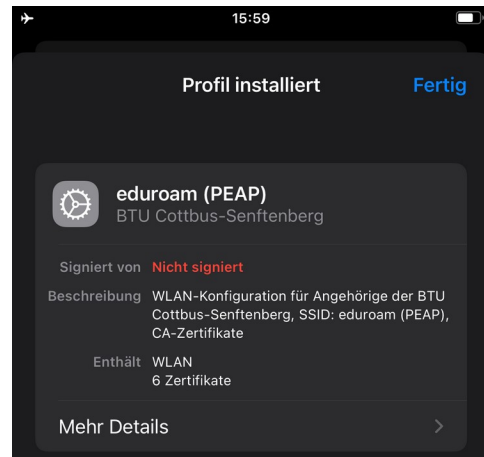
15:59

Profil installiert

Fertig

eduroam (PEAP)
BTU Cottbus-Senftenberg

Signiert von Nicht signiert

Beschreibung WLAN-Konfiguration für Angehörige der BTU Cottbus-Senftenberg, SSID: eduroam (PEAP), CA-Zertifikate

Enthält WLAN
6 Zertifikate

Mehr Details